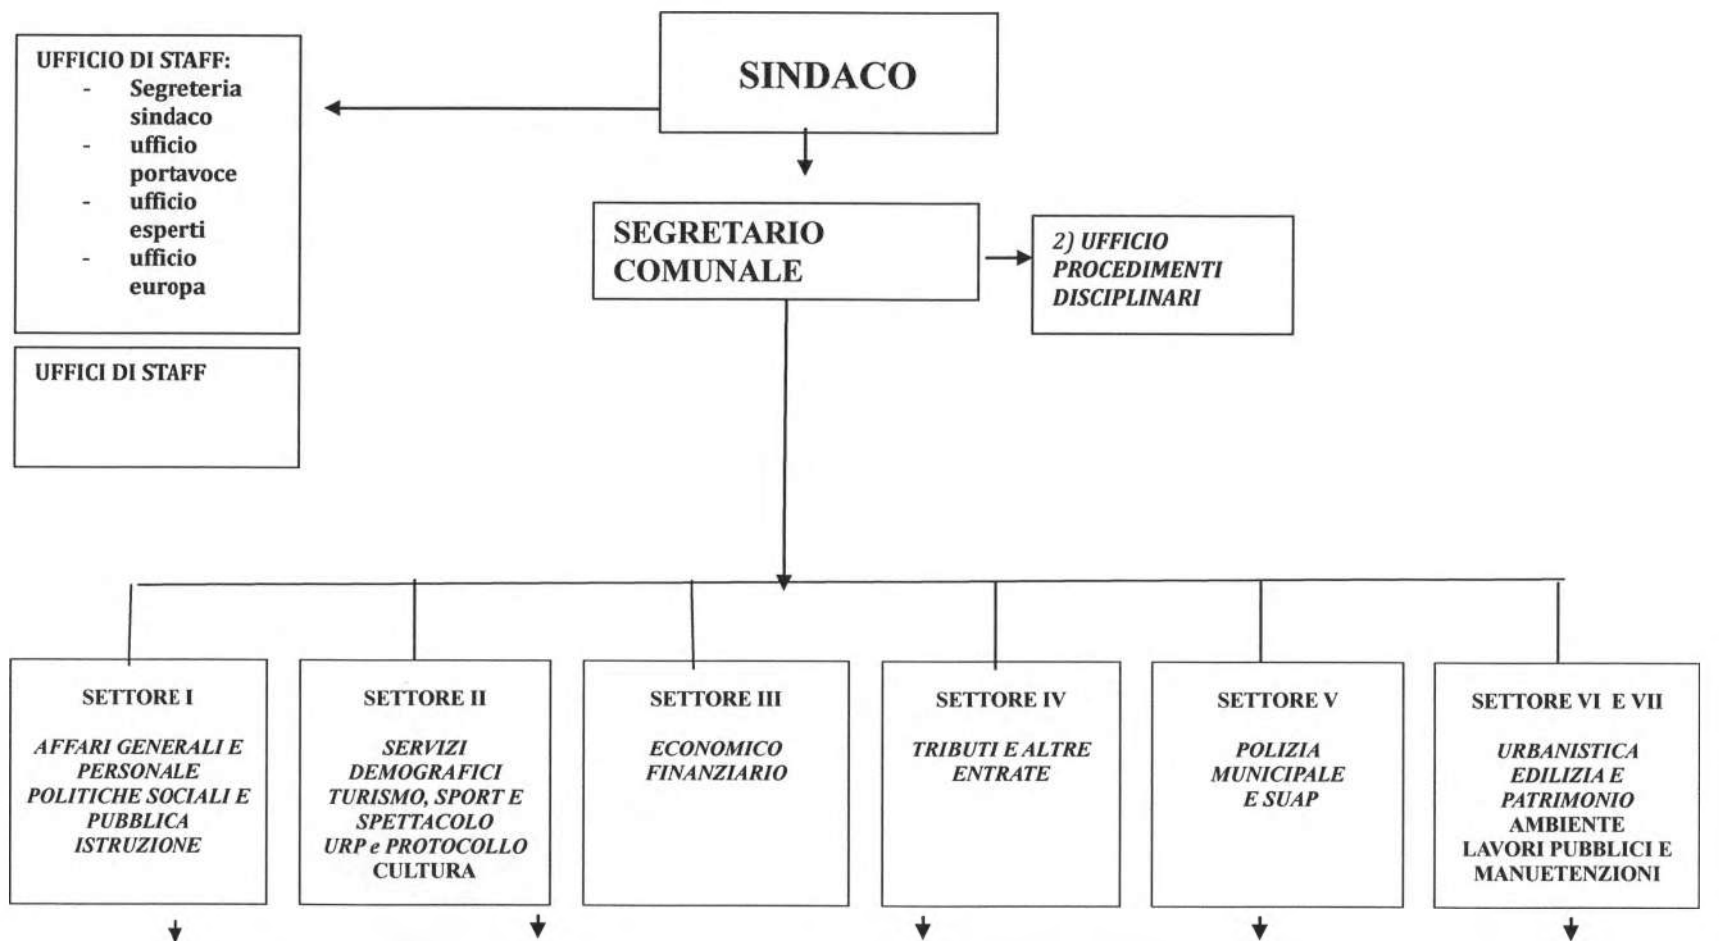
UFFICIO DI STAFF:
- Segreteria sindaco
- ufficio portavoce
- ufficio esperti
- ufficio europa

SINDACO

SEGRETARIO COMUNALE

2) UFFICIO PROCEDIMENTI DISCIPLINARI

UFFICI DI STAFF

SETTORE I
AFFARI GENERALI E PERSONALE POLITICHE SOCIALI E PUBBLICA ISTRUZIONE

SETTORE II
SERVIZI DEMOGRAFICI TURISMO, SPORT E SPETTACOLO URP e PROTOCOLLO CULTURA

SETTORE III
ECONOMICO FINANZIARIO

SETTORE IV
TRIBUTI E ALTRE ENTRATE

SETTORE V
POLIZIA MUNICIPALE E SUAP

SETTORE VI E VII
URBANISTICA EDILIZIA E PATRIMONIO AMBIENTE LAVORI PUBBLICI E MANUETENZIONI